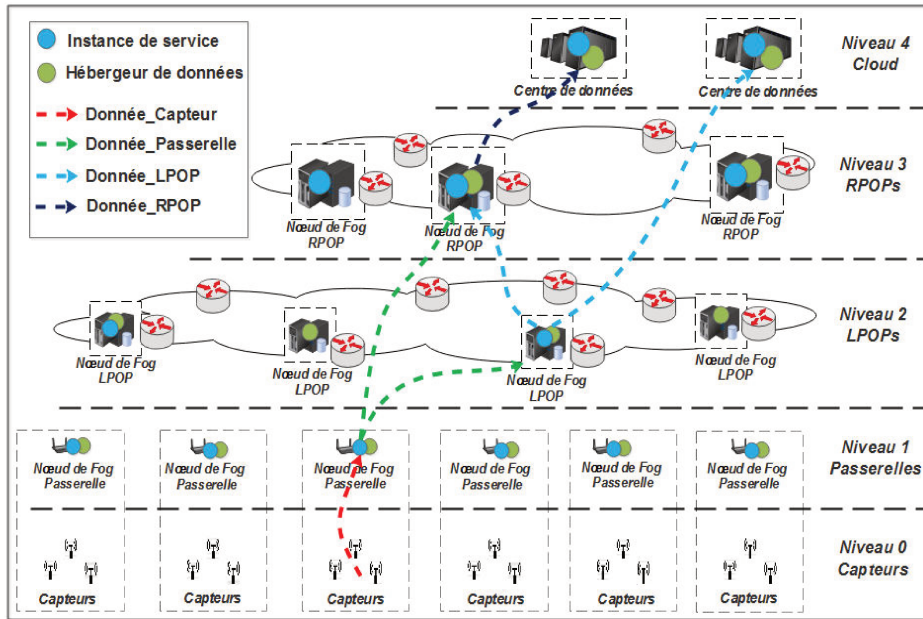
Instance de service
Hébergeur de données
Donnée_Capteur
Donnée_Passerelle
Donnée_LPOP
Donnée_RPOP

Centre de données
Centre de données
Niveau 4
Cloud

Nœud de Fog
RPOP
Nœud de Fog
RPOP
Nœud de Fog
RPOP
Niveau 3
RPOPs

Nœud de Fog
LPOP
Nœud de Fog
LPOP
Nœud de Fog
LPOP
Nœud de Fog
LPOP
Niveau 2
LPOPs

Nœud de Fog
Passerelle
Nœud de Fog
Passerelle
Nœud de Fog
Passerelle
Nœud de Fog
Passerelle
Nœud de Fog
Passerelle
Nœud de Fog
Passerelle
Niveau 1
Passerelles

Capteurs
Capteurs
Capteurs
Capteurs
Capteurs
Capteurs
Niveau 0
Capteurs